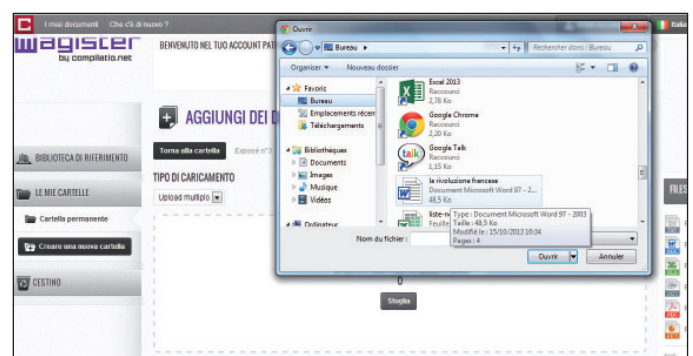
I miei documenti   Che c'è di nuovo ?

magister
by compilatio.net

BENVENUTO NEL TUO ACCOUNT PAT

AGGIUNGI DEI D

BIBLIOTECA DI RIFERIMENTO

Torna alla cartella   Exposé n°3

LE MIE CARTELLE

TIPO DI CARICAMENTO

Upload multiplo

Cartella permanente

Creare una nuova cartella

CESTINO

0

Sfoglia

FILES

Ouvrir

Bureau

Rechercher dans : Bureau

Organiser ▾   Nouveau dossier

Favoris
Bureau
Emplacements récen
Téléchargements

Bibliothèques
Documents
Images
Musique
Vidéos

Ordinateur

Excel 2013
Raccourci
2,78 Ko

Google Chrome
Raccourci
2,20 Ko

Google Talk
Raccourci
1,15 Ko

la rivoluzione francese
Document Microsoft Word 97 - 2...
48,5 Ko

liste-n
Feuille

Type : Document Microsoft Word 97 - 2003
Taille : 48,5 Ko
Modifié le : 15/10/2013 10:34
Pages : 4

Nom du fichier :

Ouvrir   Annuler

Italia